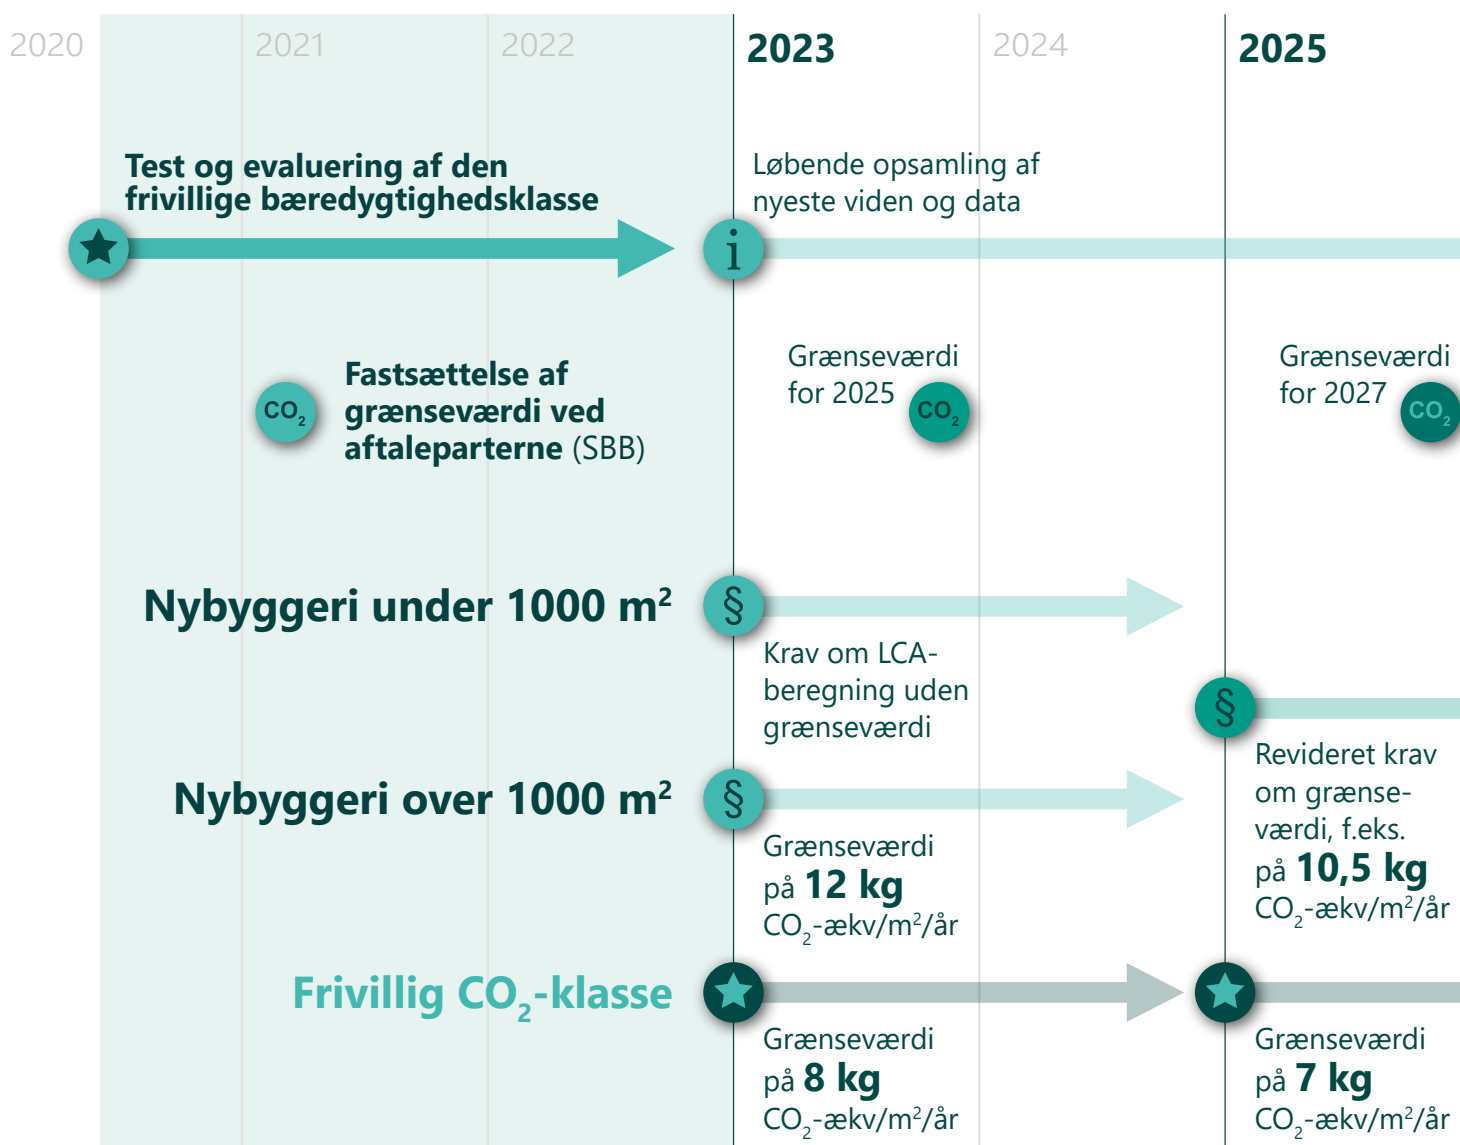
2020 2021 2022 2023 2024 2025

Test og evaluering af den frivillige bæredygtighedsklasse

Løbende opsamling af nyeste viden og data

i

$CO_2$

Fastsættelse af grænseværdi ved aftaleparterne (SBB)

Grænseværdi for 2025

$CO_2$

Grænseværdi for 2027

$CO_2$

Nybyggeri under 1000 m²

§

Krav om LCA-beregning uden grænseværdi

§

Revideret krav om grænseværdi, f.eks. på 10,5 kg $CO_2$-ækv/m²/år

Nybyggeri over 1000 m²

§

Grænseværdi på 12 kg $CO_2$-ækv/m²/år

Frivillig $CO_2$-klasse

Grænseværdi på 8 kg $CO_2$-ækv/m²/år

Grænseværdi på 7 kg $CO_2$-ækv/m²/år